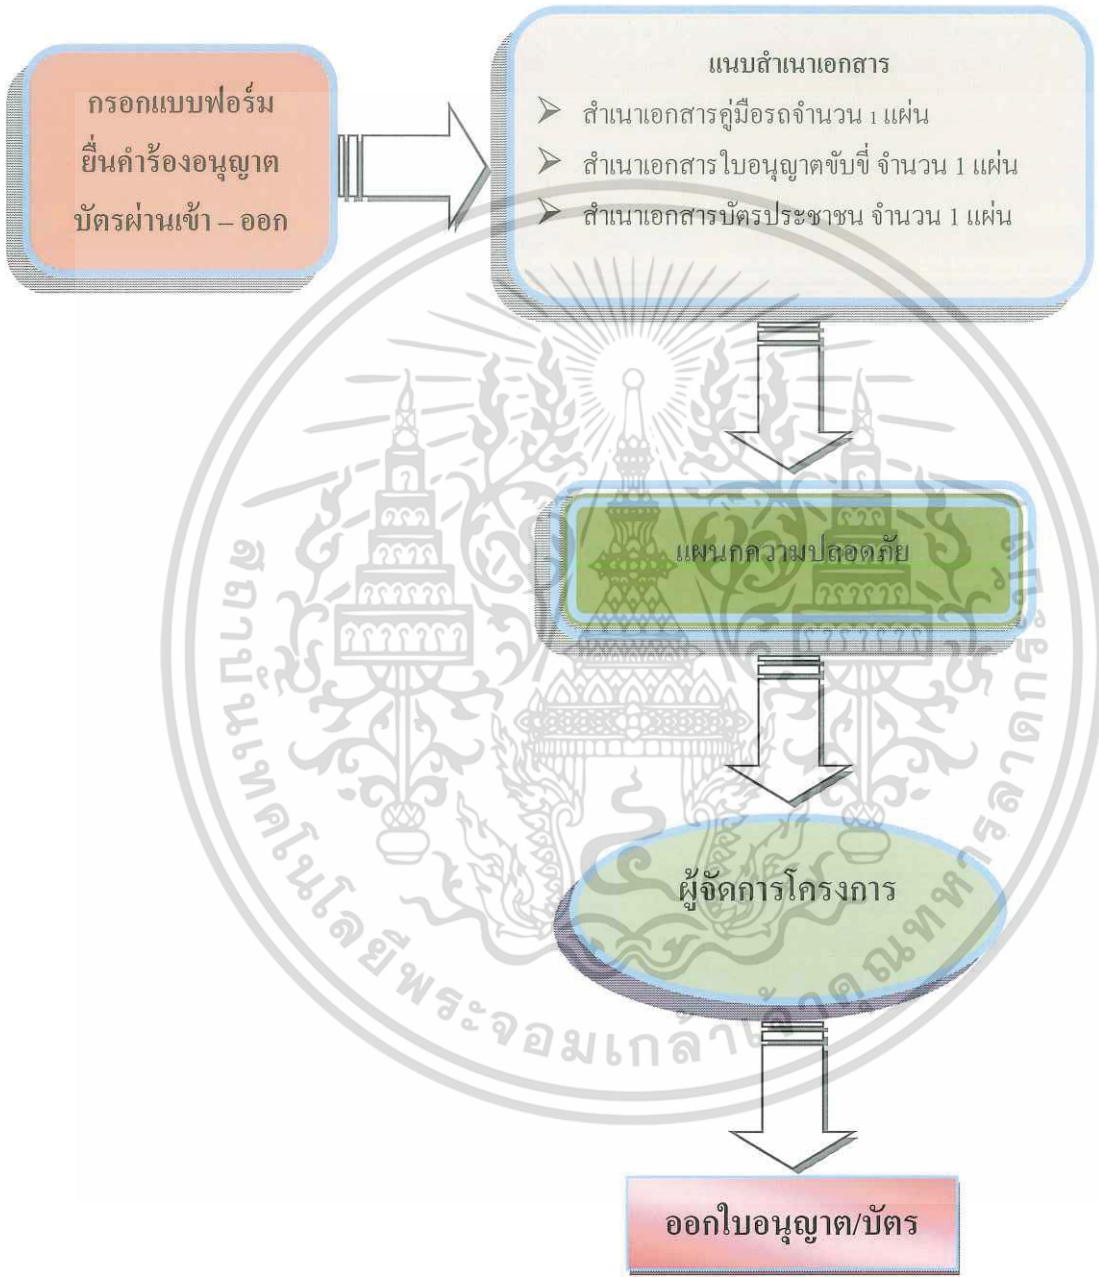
กรอกแบบฟอร์ม ยื่นคำร้องอนุญาต บัตรผ่านเข้า – ออก

แนบสำเนาเอกสาร

➢ สำเนาเอกสารคู่มือรถจำนวน 1 แผ่น

➢ สำเนาเอกสารใบอนุญาตขับขี่ จำนวน 1 แผ่น

➢ สำเนาเอกสารบัตรประชาชน จำนวน 1 แผ่น

แผนกความปลอดภัย

ผู้จัดการโครงการ

ออกใบอนุญาต/บัตร

สถาบันเทคโนโลยีพระจอมเกล้าเจ้าคุณทหารลาดกระบัง